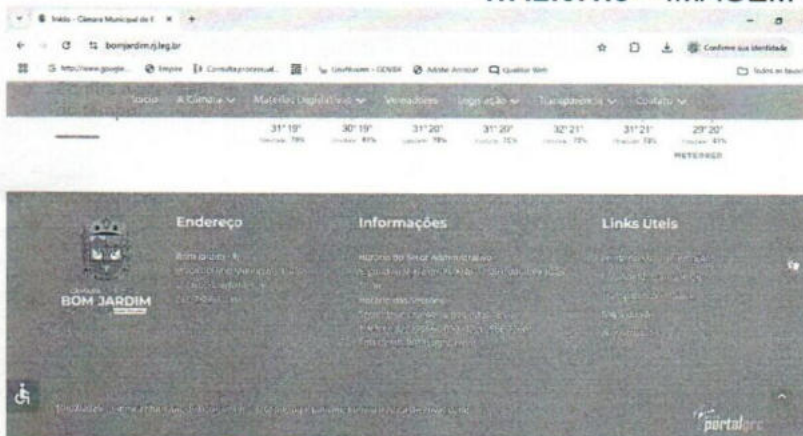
ANEXO XV – IMAGEM

Início - Câmara Municipal de E ×  +

bomjardim.rj.leg.br

Confirme sua identidade

Início   A Câmara ∨   Matérias Legislativas ∨   Vereadores   Legislação ∨   Transparência ∨   Contato ∨

31° 19° Umidade: 78%
30° 19° Umidade: 85%
31° 20° Umidade: 78%
31° 20° Umidade: 75%
32° 21° Umidade: 78%
31° 21° Umidade: 78%
29° 20° Umidade: 81%

METEORED

Endereço

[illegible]

Informações

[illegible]

Links Úteis

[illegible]

CÂMARA
BOM JARDIM

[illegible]

portalgrc